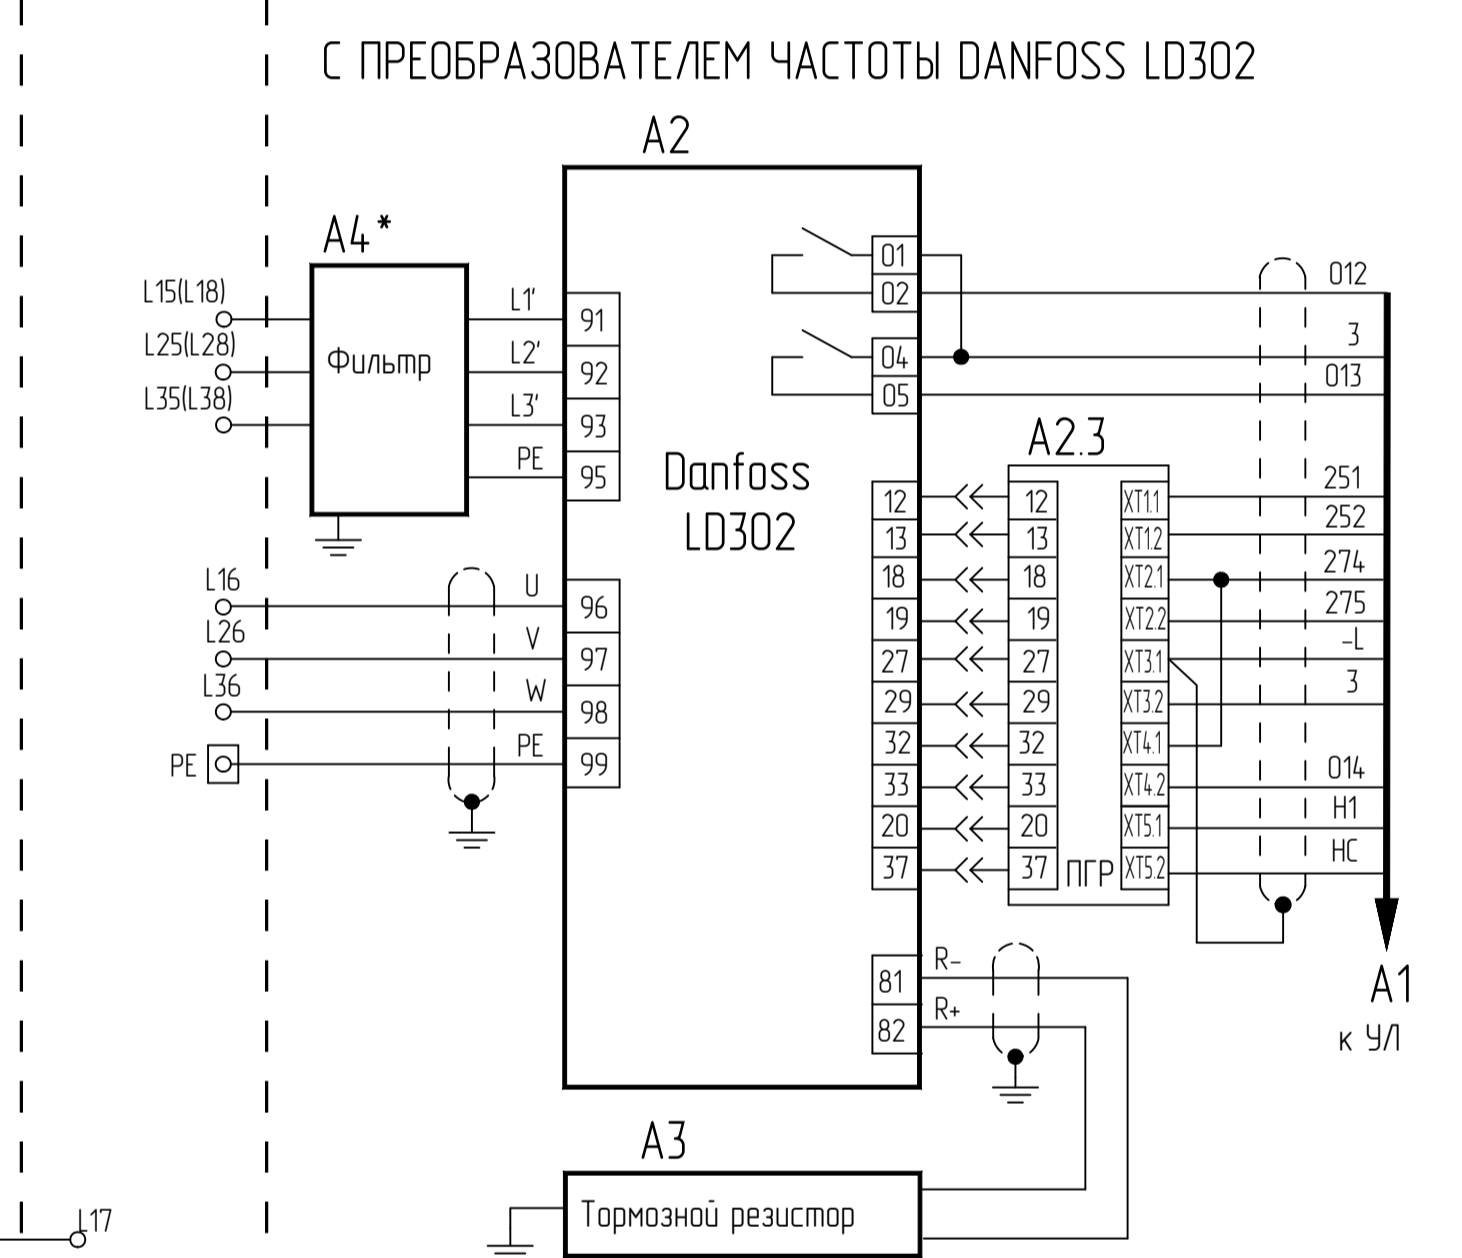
С ПРЕОБРАЗОВАТЕЛЕМ ЧАСТОТЫ DANFOSS LD302

A2

A4*

L15(L18)
L25(L28)
L35(L38)

Фильтр

L1'
L2'
L3'
PE

91
92
93
95

Danfoss
LD302

01
02
04
05

012
3
013

A2.3

12
13
18
19
27
29
32
33
20
37

12
13
18
19
27
29
32
33
20
37

ПГР

XT1.1
XT1.2
XT2.1
XT2.2
XT3.1
XT3.2
XT4.1
XT4.2
XT5.1
XT5.2

251
252
274
275
-L
3
014
H1
HC

L16
L26
L36
PE

U
V
W
PE

96
97
98
99

81
82

R-
R+

A1
к УЛ

A3

Тормозной резистор

L17